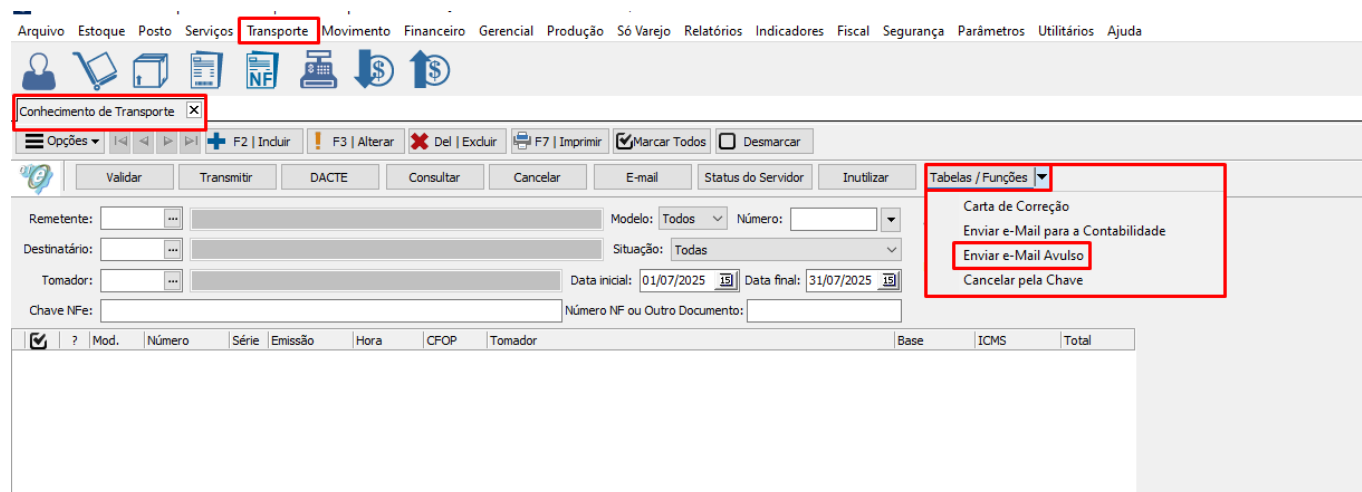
Arquivo Estoque Posto Serviços Transporte Movimento Financeiro Gerencial Produção Só Varejo Relatórios Indicadores Fiscal Segurança Parâmetros Utilitários Ajuda

NF

Conhecimento de Transporte ✕

Opções F2 | Incluir F3 | Alterar Del | Excluir F7 | Imprimir Marcar Todos Desmarcar

Validar Transmitir DACTE Consultar Cancelar E-mail Status do Servidor Inutilizar Tabelas / Funções

Carta de Correção
Enviar e-Mail para a Contabilidade
Enviar e-Mail Avulso
Cancelar pela Chave

Remetente: Modelo: Todos Número:
Destinatário: Situação: Todas
Tomador: Data inicial: 01/07/2025 Data final: 31/07/2025
Chave NFe: Número NF ou Outro Documento:

| ☑ | ? | Mod. | Número | Série | Emissão | Hora | CFOP | Tomador | Base | ICMS | Total |
|---|---|---|---|---|---|---|---|---|---|---|---|